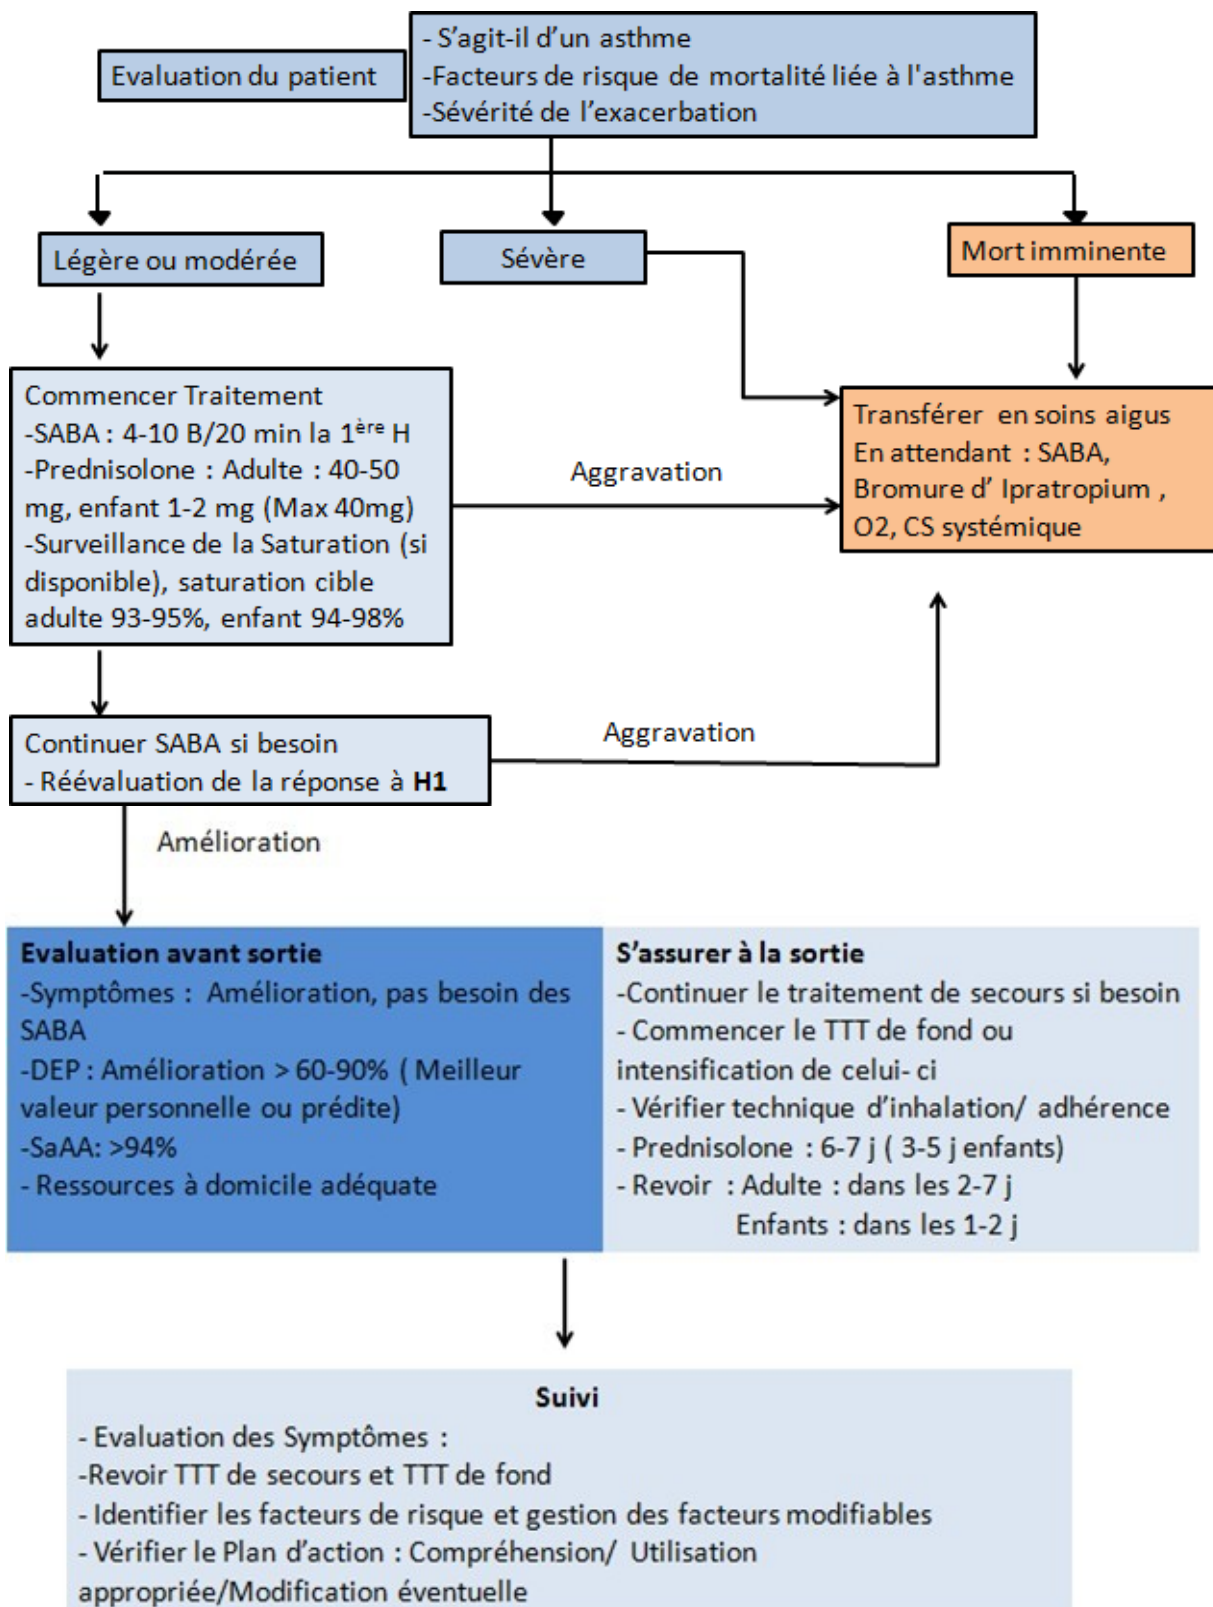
Evaluation du patient

- S'agit-il d'un asthme
-Facteurs de risque de mortalité liée à l'asthme
-Sévérité de l'exacerbation

Légère ou modérée

Sévère

Mort imminente

Commencer Traitement
-SABA : 4-10 B/20 min la $1^{ère}$ H
-Prednisolone : Adulte : 40-50 mg, enfant 1-2 mg (Max 40mg)
-Surveillance de la Saturation (si disponible), saturation cible adulte 93-95%, enfant 94-98%

Aggravation

Transférer en soins aigus
En attendant : SABA, Bromure d' Ipratropium , O2, CS systémique

Continuer SABA si besoin
- Réévaluation de la réponse à **H1**

Aggravation

Amélioration

**Evaluation avant sortie**
-Symptômes : Amélioration, pas besoin des SABA
-DEP : Amélioration > 60-90% ( Meilleur valeur personnelle ou prédite)
-SaAA: >94%
- Ressources à domicile adéquate

**S'assurer à la sortie**
-Continuer le traitement de secours si besoin
- Commencer le TTT de fond ou intensification de celui- ci
- Vérifier technique d'inhalation/ adhérence
- Prednisolone : 6-7 j ( 3-5 j enfants)
- Revoir : Adulte : dans les 2-7 j
Enfants : dans les 1-2 j

**Suivi**
- Evaluation des Symptômes :
-Revoir TTT de secours et TTT de fond
- Identifier les facteurs de risque et gestion des facteurs modifiables
- Vérifier le Plan d'action : Compréhension/ Utilisation appropriée/Modification éventuelle